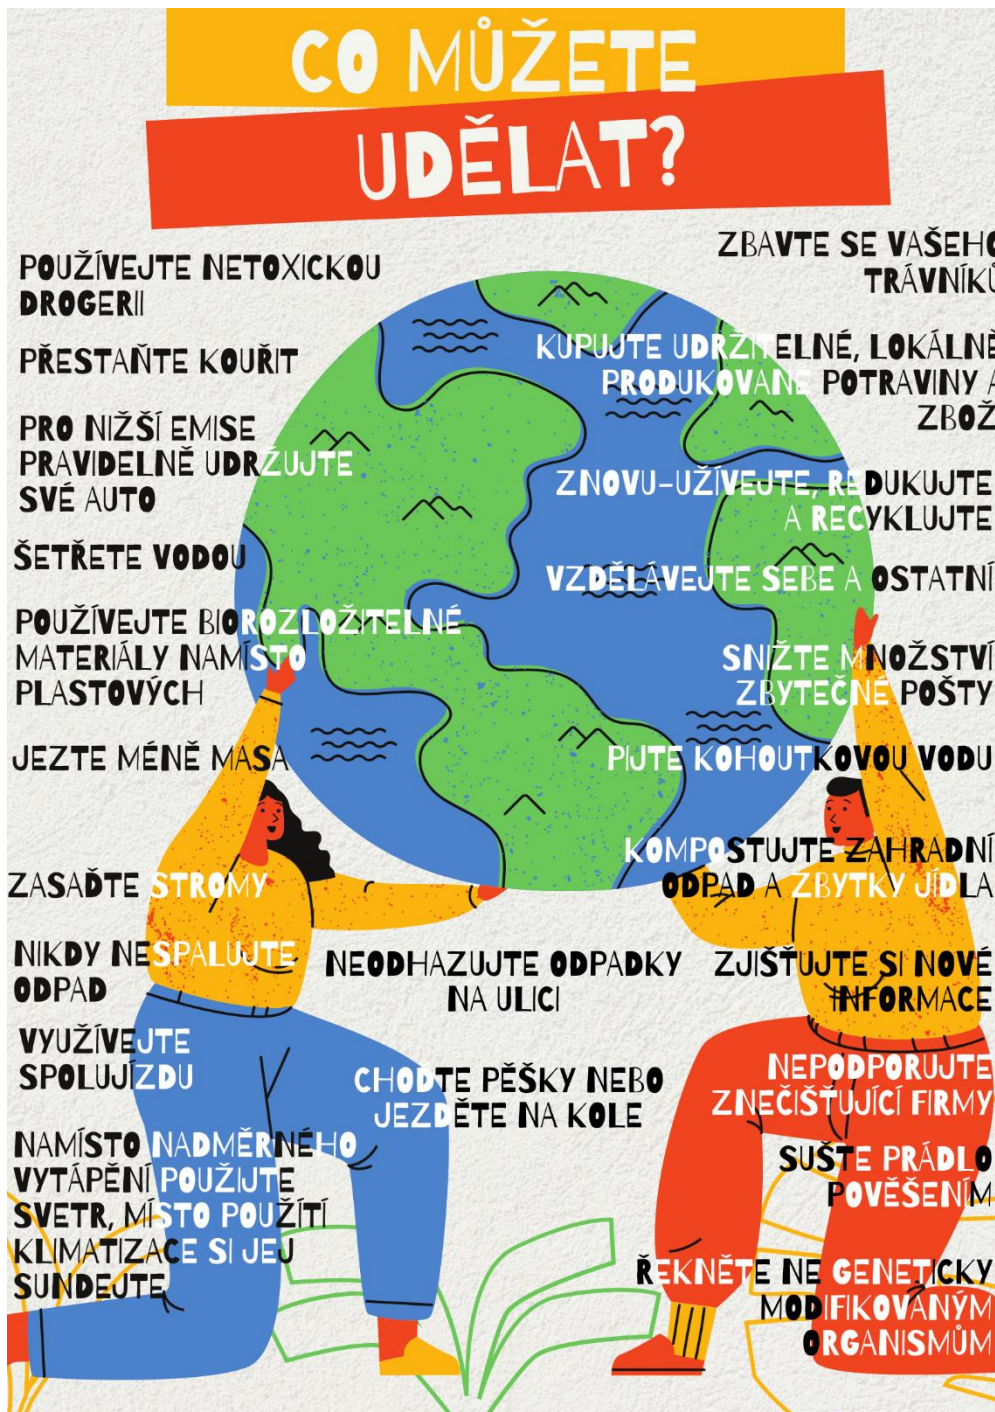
CO MŮŽETE UDĚLAT?

POUŽÍVEJTE NETOXICKOU DROGERII

PŘESTAŇTE KOUŘIT

PRO NIŽŠÍ EMISE PRAVIDELNĚ UDRŽUJTE SVÉ AUTO

ŠETŘETE VODOU

POUŽÍVEJTE BIOROZLOŽITELNÉ MATERIÁLY NAMÍSTO PLASTOVÝCH

JEZTE MÉNĚ MASA

ZASAĎTE STROMY

NIKDY NESPALUJTE ODPAD

VYUŽÍVEJTE SPOLUJÍZDU

NAMÍSTO NADMĚRNÉHO VYTÁPĚNÍ POUŽIJTE SVETR, MÍSTO POUŽITÍ KLIMATIZACE SI JEJ SUNDEJTE

ZBAVTE SE VAŠEHO TRÁVNÍKŮ

KUPUJTE UDRŽITELNÉ, LOKÁLNĚ PRODUKOVANÉ POTRAVINY A ZBOŽ

ZNOVU-UŽÍVEJTE, REDUKUJTE A RECYKLUJTE

VZDĚLÁVEJTE SEBE A OSTATNÍ

SNIŽTE MNOŽSTVÍ ZBYTEČNÉ POŠTY

PIJTE KOHOUTKOVOU VODU

KOMPOSTUJTE ZAHRADNÍ ODPAD A ZBYTKY JÍDLA

NEODHAZUJTE ODPADKY NA ULICI

ZJIŠŤUJTE SI NOVÉ INFORMACE

CHOĎTE PĚŠKY NEBO JEZDĚTE NA KOLE

NEPODPORUJTE ZNEČIŠŤUJÍCÍ FIRMY

SUŠTE PRÁDLO POVĚŠENÍM

ŘEKNĚTE NE GENETICKY MODIFIKOVANÝM ORGANISMŮM